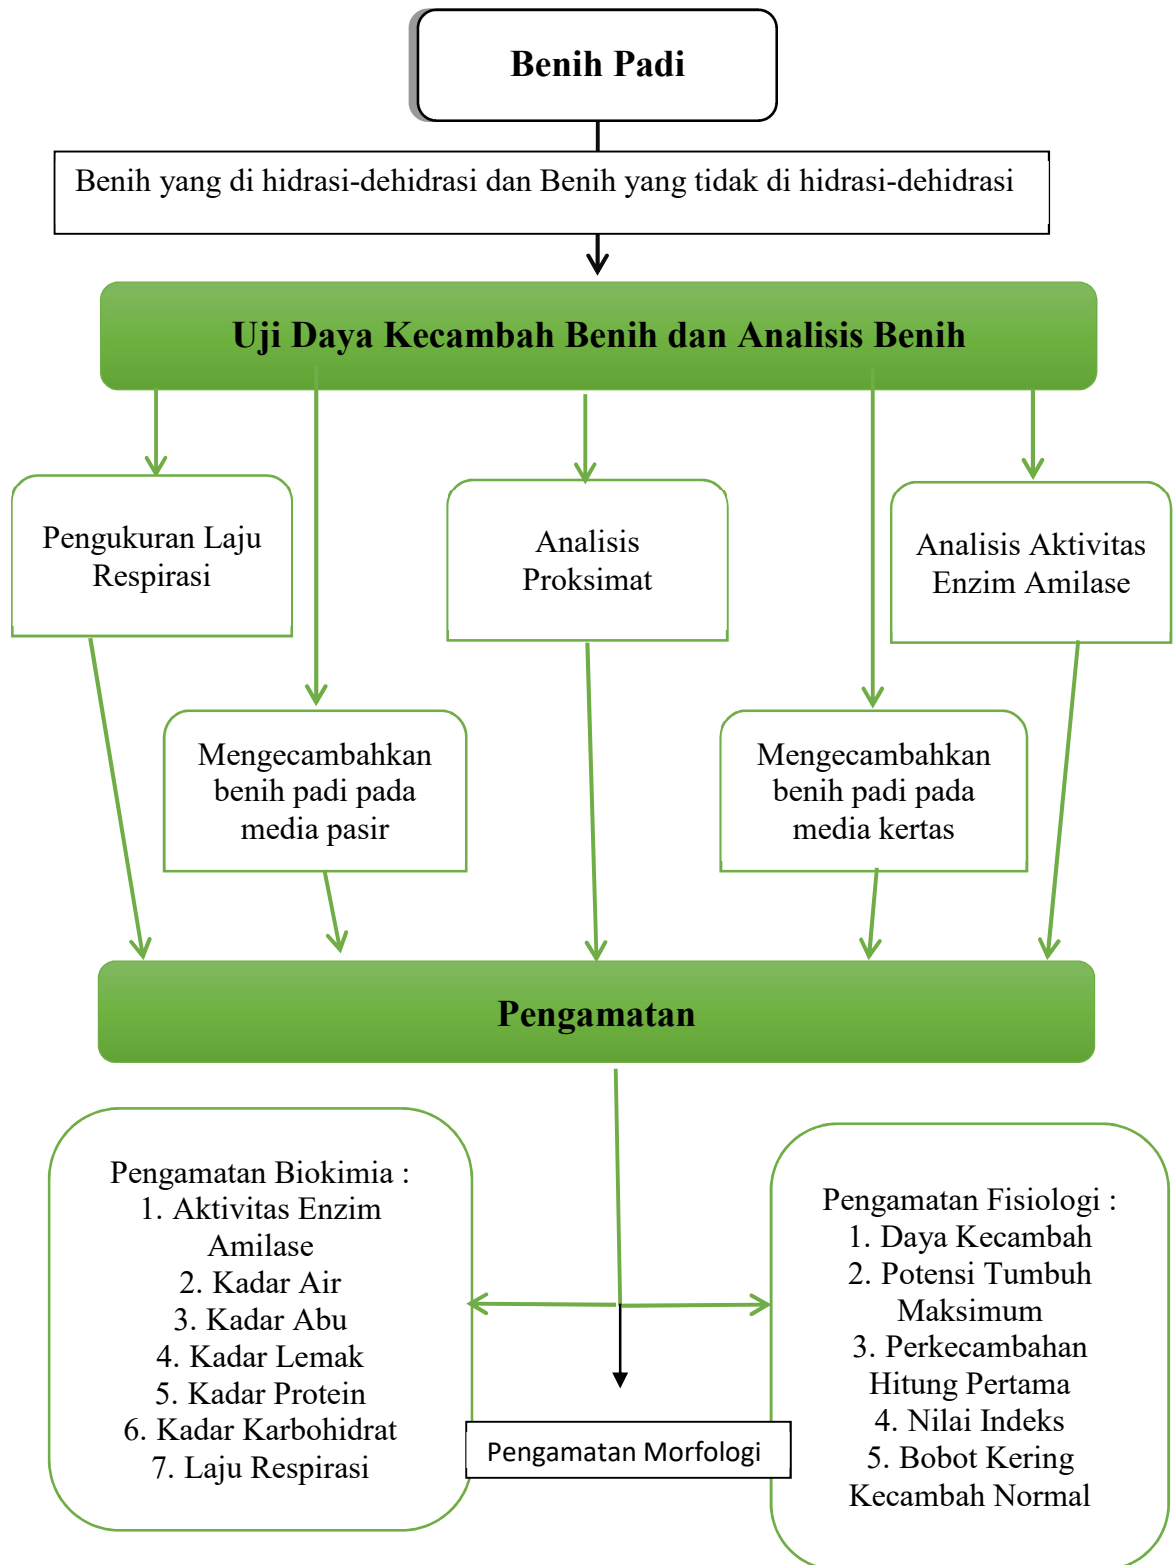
Benih Padi

Benih yang di hidrasi-dehidrasi dan Benih yang tidak di hidrasi-dehidrasi

Uji Daya Kecambah Benih dan Analisis Benih

Pengukuran Laju Respirasi

Analisis Proksimat

Analisis Aktivitas Enzim Amilase

Mengecambahkan benih padi pada media pasir

Mengecambahkan benih padi pada media kertas

Pengamatan

Pengamatan Biokimia :
1. Aktivitas Enzim Amilase
2. Kadar Air
3. Kadar Abu
4. Kadar Lemak
5. Kadar Protein
6. Kadar Karbohidrat
7. Laju Respirasi

Pengamatan Morfologi

Pengamatan Fisiologi :
1. Daya Kecambah
2. Potensi Tumbuh Maksimum
3. Perkecambahan Hitung Pertama
4. Nilai Indeks
5. Bobot Kering Kecambah Normal